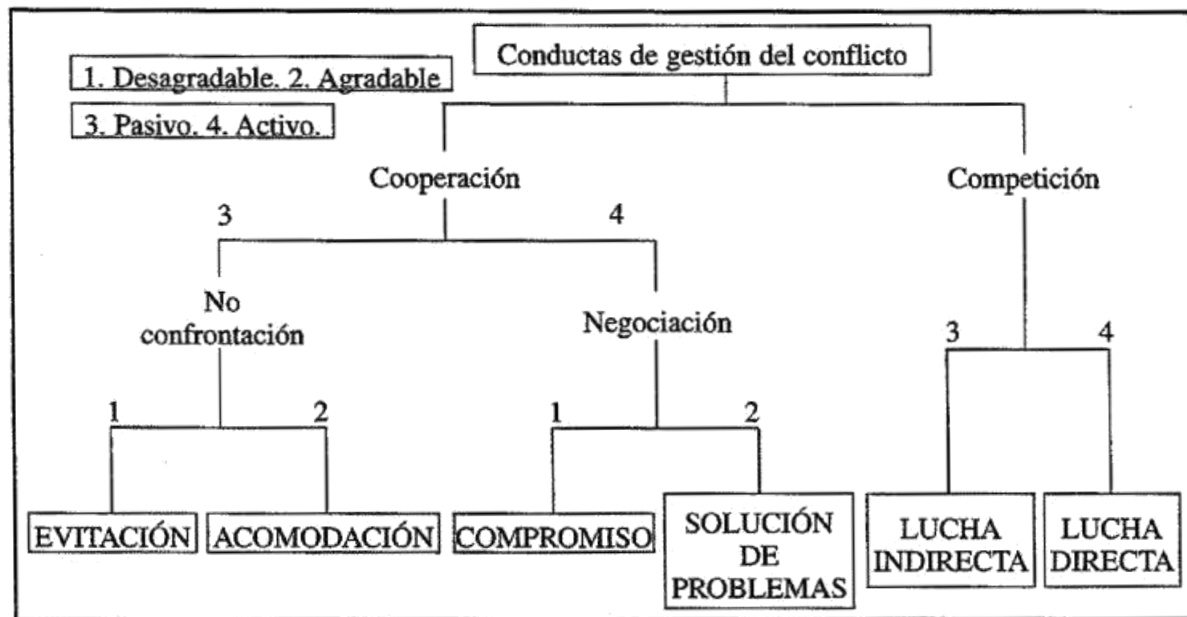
Conductas de gestión del conflicto

1. Desagradable. 2. Agradable

3. Pasivo. 4. Activo.

Cooperación

Competición

3

4

No confrontación

Negociación

3

4

1

2

1

2

EVITACIÓN

ACOMODACIÓN

COMPROMISO

SOLUCIÓN DE PROBLEMAS

LUCHA INDIRECTA

LUCHA DIRECTA